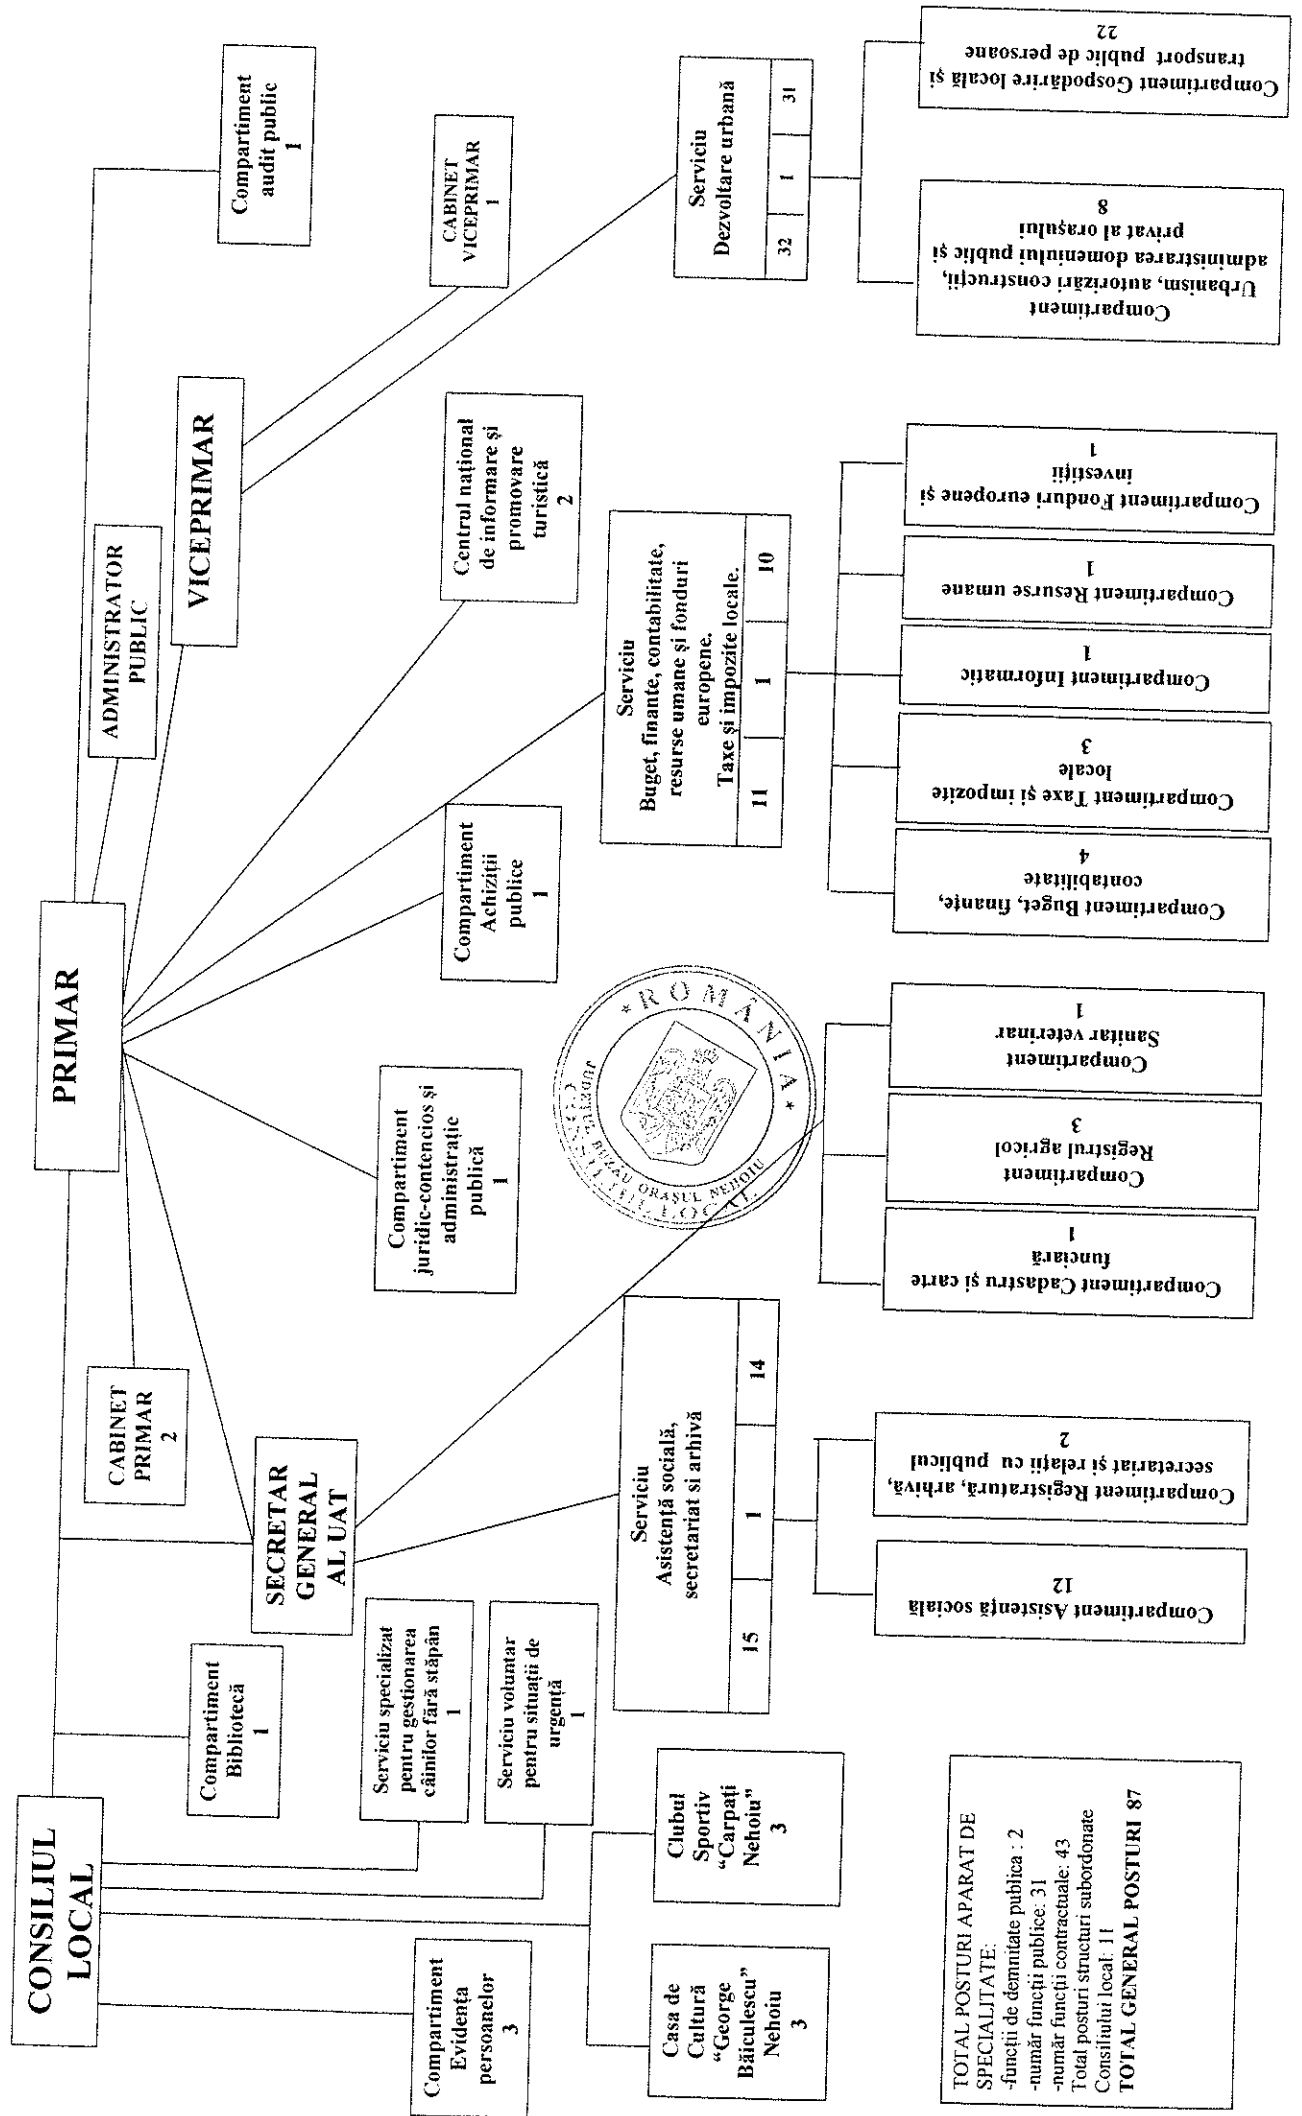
CONSILIUL LOCAL

PRIMAR

ADMINISTRATOR PUBLIC

VICEPRIMAR

Compartiment audit public
1

CABINET VICEPRIMAR
1

Serviciu Dezvoltare urbană
| 32 | 1 | 31 |

Compartiment Urbanism, autorizări construcții, administrarea domeniului public și privat al orașului
8

Compartiment Gospodărire locală și transport public de persoane
22

Centrul național de informare și promovare turistică
2

Serviciu Buget, finanțe, contabilitate, resurse umane și fonduri europene, Taxe și impozite locale.
| 11 | 1 | 10 |

Compartiment Buget, finanțe, contabilitate
4

Compartiment Taxe și impozite locale
3

Compartiment Informatic
1

Compartiment Resurse umane
1

Compartiment Fonduri europene și investiții
1

Compartiment Achiziții publice
1

Compartiment juridic-contencios și administrație publică
1

Compartiment Cadastru și carte funciară
1

Compartiment Registrul agricol
3

Compartiment Sanitar veterinar
1

ROMÂNIA JUDEȚUL BUZĂU ORAȘUL NEHOIU CONSILIUL LOCAL

CABINET PRIMAR
2

SECRETAR GENERAL AL UAT

Serviciu Asistență socială, secretariat și arhivă
| 15 | 1 | 14 |

Compartiment Asistență socială
12

Compartiment Registratură, arhivă, secretariat și relații cu publicul
2

Compartiment Bibliotecă
1

Serviciu specializat pentru gestionarea câinilor fără stăpân
1

Serviciu voluntar pentru situații de urgență
1

Clubul Sportiv "Carpați Nehoiu"
3

Casa de Cultură "George Băiculescu" Nehoiu
3

Compartiment Evidența persoanelor
3

TOTAL POSTURI APARAT DE SPECIALITATE:
-funcții de demnitate publica : 2
-număr funcții publice: 31
-număr funcții contractuale: 43
Total posturi structuri subordonate Consiliului local: 11
TOTAL GENERAL POSTURI 87